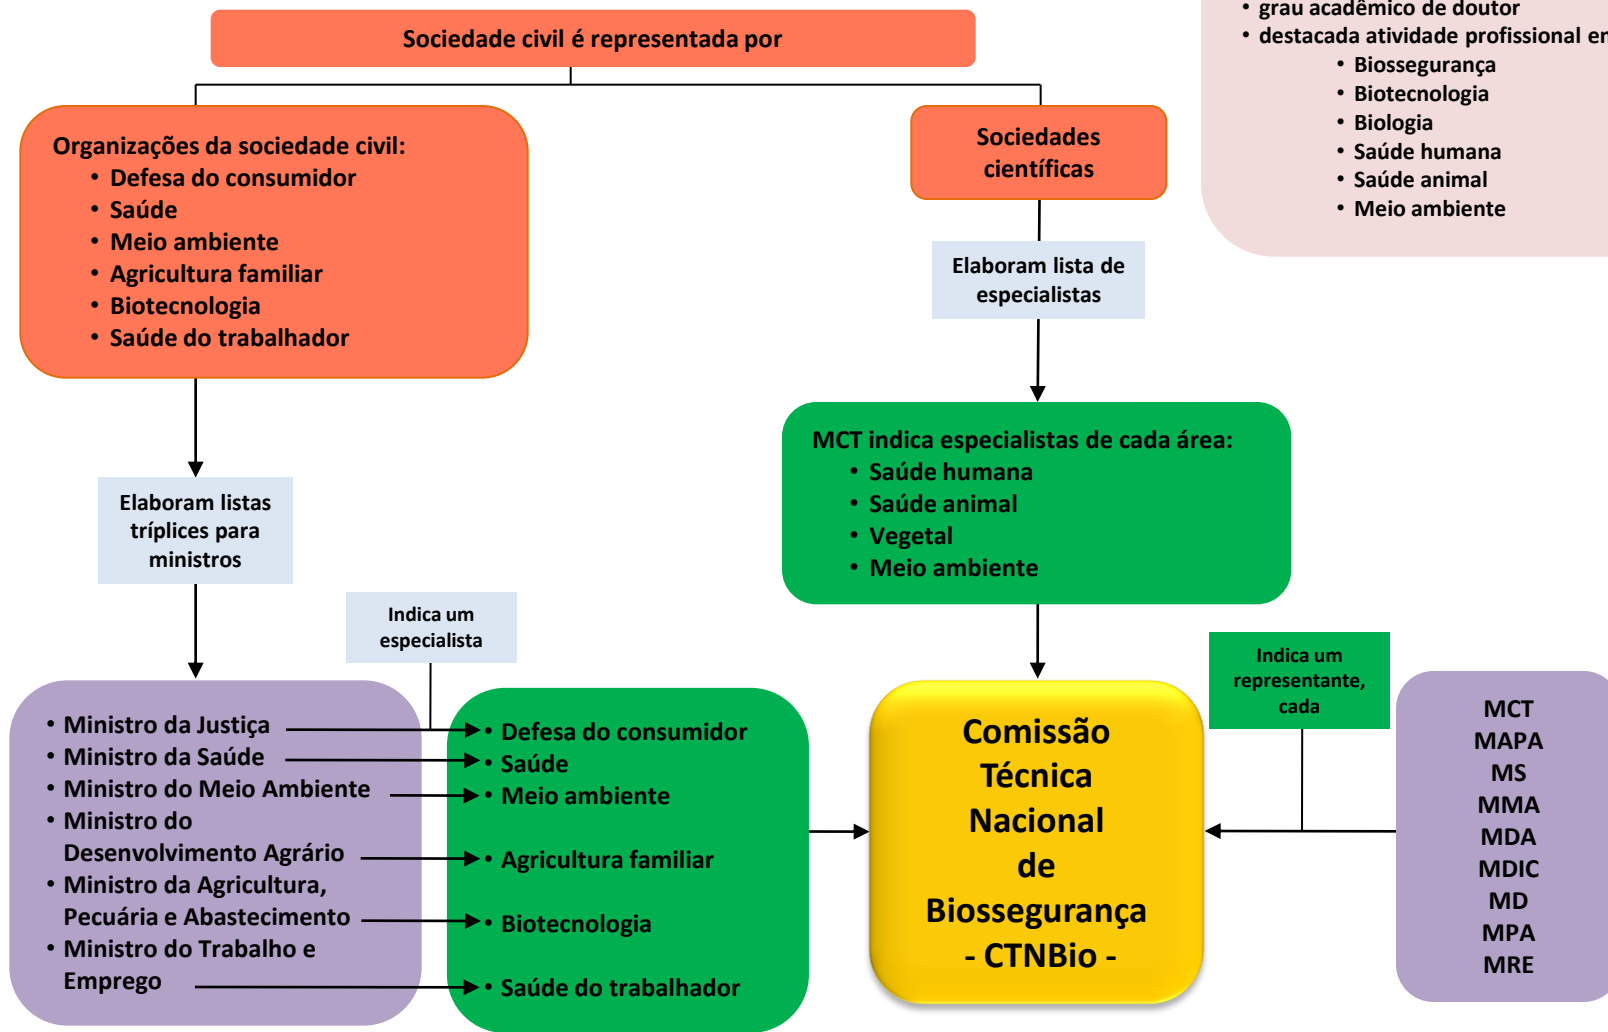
Sociedade civil é representada por

Organizações da sociedade civil:
• Defesa do consumidor
• Saúde
• Meio ambiente
• Agricultura familiar
• Biotecnologia
• Saúde do trabalhador

Sociedades científicas

• grau acadêmico de doutor
• destacada atividade profissional er
• Biossegurança
• Biotecnologia
• Biologia
• Saúde humana
• Saúde animal
• Meio ambiente

Elaboram lista de especialistas

MCT indica especialistas de cada área:
• Saúde humana
• Saúde animal
• Vegetal
• Meio ambiente

Elaboram listas tríplices para ministros

Indica um especialista

• Ministro da Justiça
• Ministro da Saúde
• Ministro do Meio Ambiente
• Ministro do Desenvolvimento Agrário
• Ministro da Agricultura, Pecuária e Abastecimento
• Ministro do Trabalho e Emprego

• Defesa do consumidor
• Saúde
• Meio ambiente
• Agricultura familiar
• Biotecnologia
• Saúde do trabalhador

Comissão Técnica Nacional de Biossegurança - CTNBio -

Indica um representante, cada

MCT
MAPA
MS
MMA
MDA
MDIC
MD
MPA
MRE